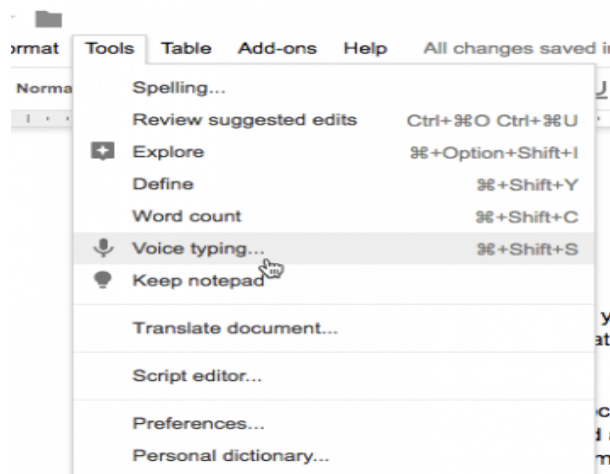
ormat Tools Table Add-ons Help All changes saved i

Norma

Spelling...
Review suggested edits Ctrl+⌘O Ctrl+⌘U
Explore ⌘+Option+Shift+I
Define ⌘+Shift+Y
Word count ⌘+Shift+C
Voice typing... ⌘+Shift+S
Keep notepad

Translate document...

Script editor...

Preferences...
Personal dictionary...